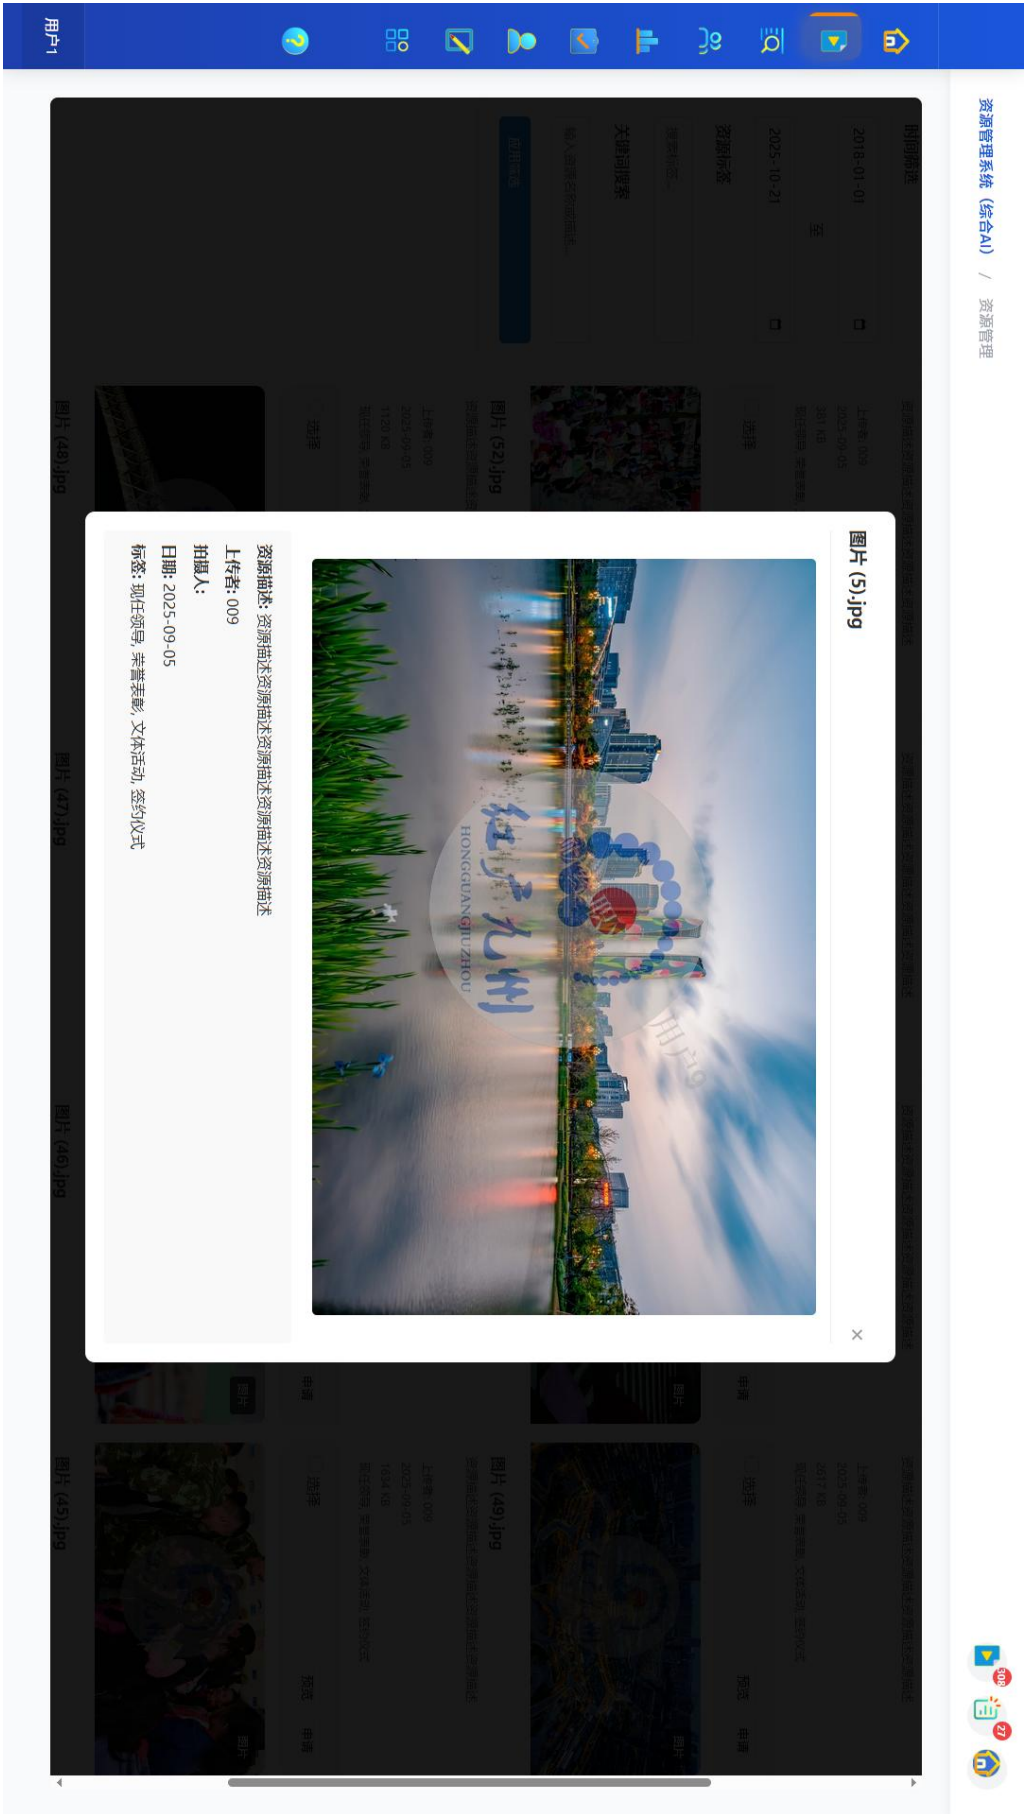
用户1

资源管理系统（综合AI） / 资源管理

时间筛选
2016-01-01
至
2025-10-21
资源标签
关键词搜索

图片 (52).jpg
图片 (48).jpg
图片 (47).jpg
图片 (46).jpg
图片 (49).jpg
图片 (45).jpg

图片 (5).jpg
×

HONGGUANGJIUZHOU
用户10

资源描述: 资源描述资源描述资源描述资源描述资源描述
上传者: 009
拍摄人:
日期: 2025-09-05
标签: 现任领导, 荣誉表彰, 文体活动, 签约仪式

308
27